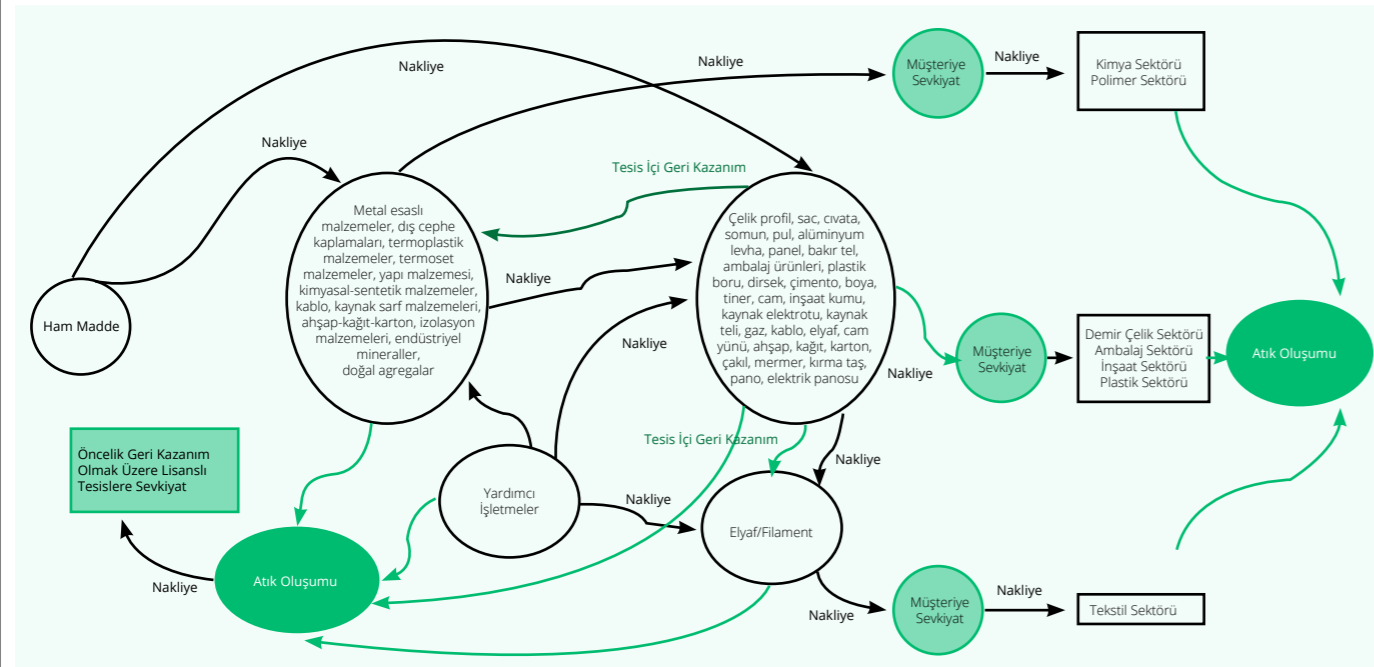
Nakliye

Nakliye

Müşteriye Sevkiyat

Nakliye

Kimya Sektörü
Polimer Sektörü

Nakliye

Tesis İçi Geri Kazanım

Metal esaslı malzemeler, dış cephe kaplamaları, termoplastik malzemeler, termoset malzemeler, yapı malzemesi, kimyasal-sentetik malzemeler, kablo, kaynak sarf malzemeleri, ahşap-kağıt-karton, izolasyon malzemeleri, endüstriyel mineraller, doğal agregalar

Nakliye

Çelik profil, sac, cıvata, somun, pul, alüminyum levha, panel, bakır tel, ambalaj ürünleri, plastik boru, dirsek, çimento, boya, tiner, cam, inşaat kumu, kaynak elektrotu, kaynak teli, gaz, kablo, elyaf, cam yünü, ahşap, kağıt, karton, çakıl, mermer, kırma taş, pano, elektrik panosu

Ham Madde

Nakliye

Müşteriye Sevkiyat

Nakliye

Demir Çelik Sektörü
Ambalaj Sektörü
İnşaat Sektörü
Plastik Sektörü

Atık Oluşumu

Öncelik Geri Kazanım Olmak Üzere Lisanslı Tesislere Sevkiyat

Tesis İçi Geri Kazanım

Nakliye

Yardımcı İşletmeler

Nakliye

Elyaf/Filament

Nakliye

Atık Oluşumu

Nakliye

Müşteriye Sevkiyat

Nakliye

Tekstil Sektörü